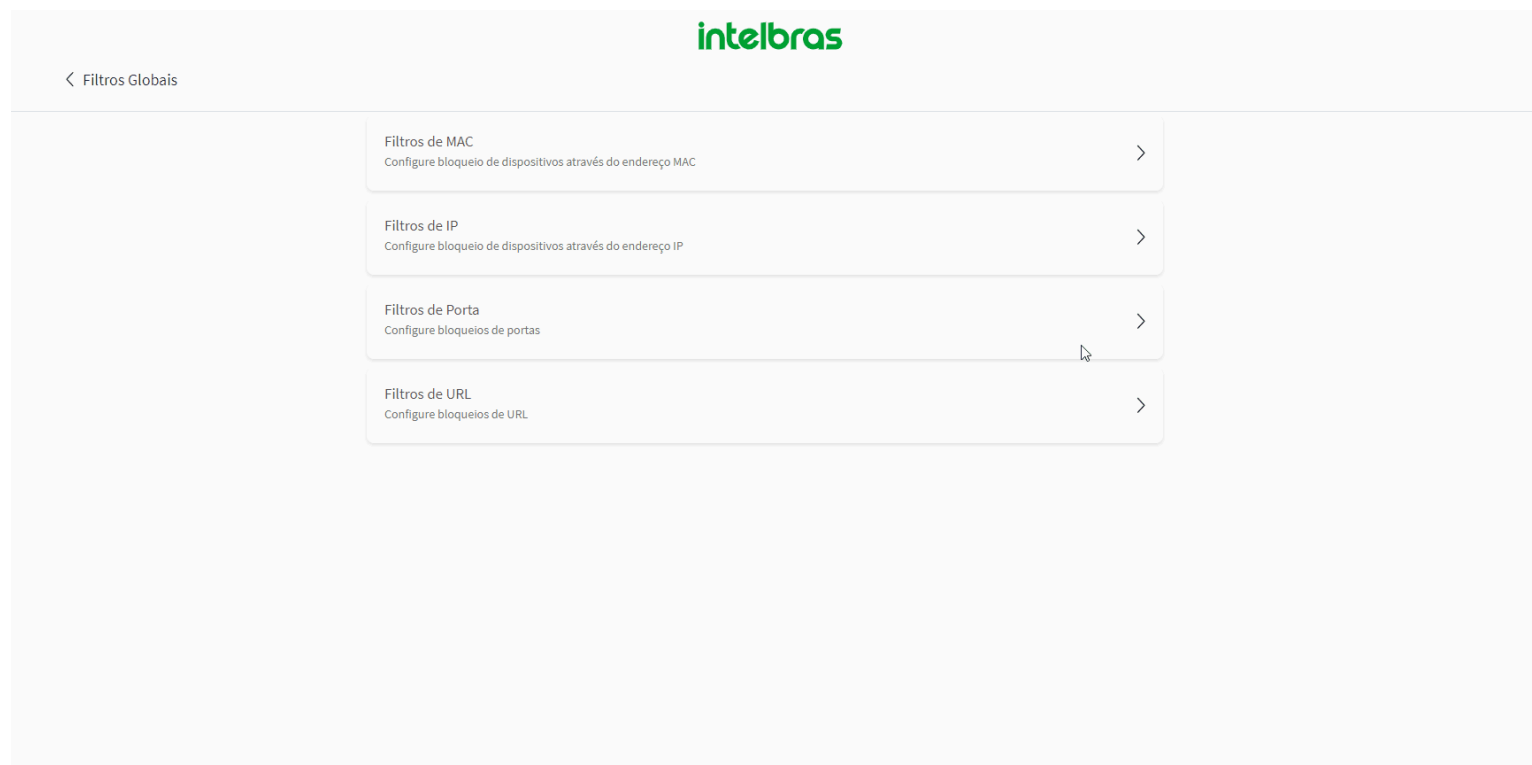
intelbras

< Filtros Globais

Filtros de MAC
Configure bloqueio de dispositivos através do endereço MAC

Filtros de IP
Configure bloqueio de dispositivos através do endereço IP

Filtros de Porta
Configure bloqueios de portas

Filtros de URL
Configure bloqueios de URL